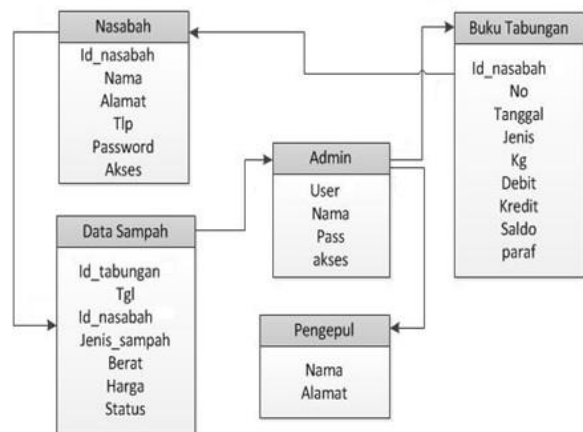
Nasabah
Id_nasabah
Nama
Alamat
Tlp
Password
Akses

Buku Tabungan
Id_nasabah
No
Tanggal
Jenis
Kg
Debit
Kredit
Saldo
paraf

Admin
User
Nama
Pass
akses

Data Sampah
Id_tabungan
Tgl
Id_nasabah
Jenis_sampah
Berat
Harga
Status

Pengepul
Nama
Alamat